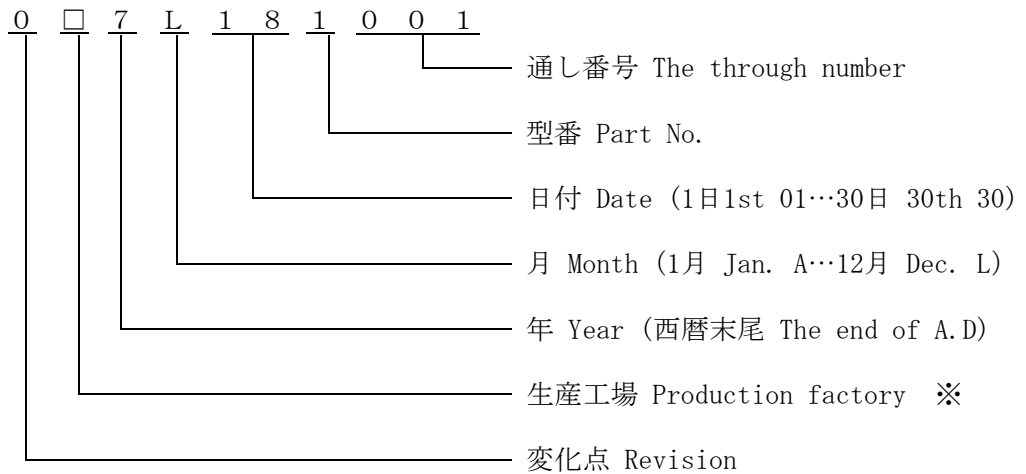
0 □ 7 L 1 8 1 0 0 1

通し番号 The through number

型番 Part No.

日付 Date (1日1st 01…30日 30th 30)

月 Month (1月 Jan. A…12月 Dec. L)

年 Year (西暦末尾 The end of A.D)

生産工場 Production factory ※

変化点 Revision